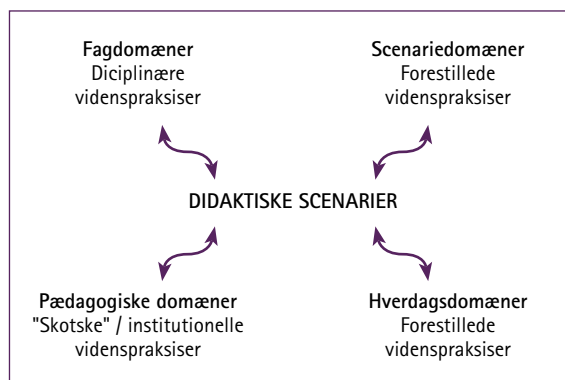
Fagdomæner
Diciplinære
videnspraksiser

Scenariedomæner
Forestillede
videnspraksiser

DIDAKTISKE SCENARIER

Pædagogiske domæner
"Skotske" / institutionelle
videnspraksiser

Hverdagsdomæner
Forestillede
videnspraksiser